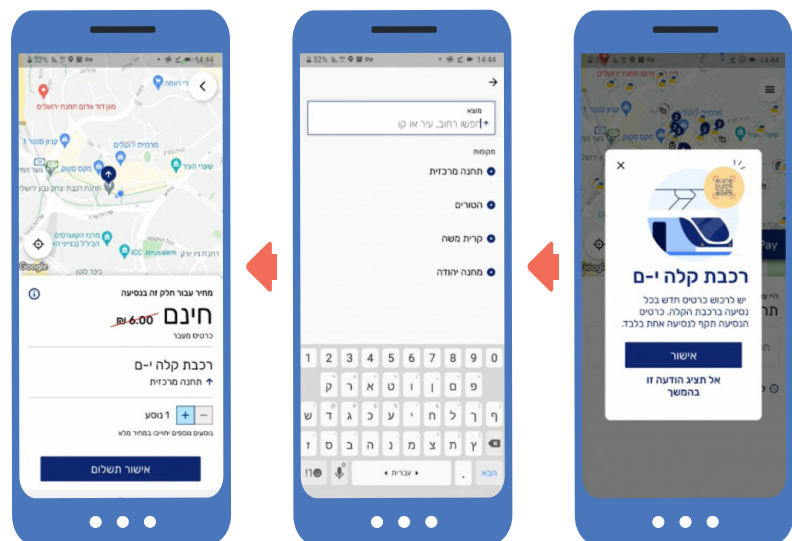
32% 14:44
מגן דוד אדום תחנת ירושלים
רוממה
מרכזית ירושלים
מקס סטוק
שערי צדק
תחנת רכבת יצחק נבון ירושלים
בנייני האומה
ICC Jerusalem
Google
מחיר עבור חלק זה בנסיעה
חינם
₪ 6.00
כרטיס מעבר
רכבת קלה י-ם
תחנה מרכזית
1 נוסע
+
−
נוסעים נוספים יחויבו במחיר מלא
אישור תשלום

32% 14:44
מוצא
חפשו רחוב, עיר או קו
מקומות
תחנה מרכזית
הטורים
קרית משה
מחנה יהודה
1 2 3 4 5 6 7 8 9 0
ק ר א ט ו ן ם פ
ש ד ג כ ע י ח ל ך ף
ז ס ב ה נ מ צ ת ץ
עברית
הבא

32% 14:44
Pay
רכבת קלה י-ם
יש לרכוש כרטיס חדש בכל נסיעה ברכבת הקלה. כרטיס הנסיעה תקף לנסיעה אחת בלבד.
אישור
אל תציג הודעה זו בהמשך